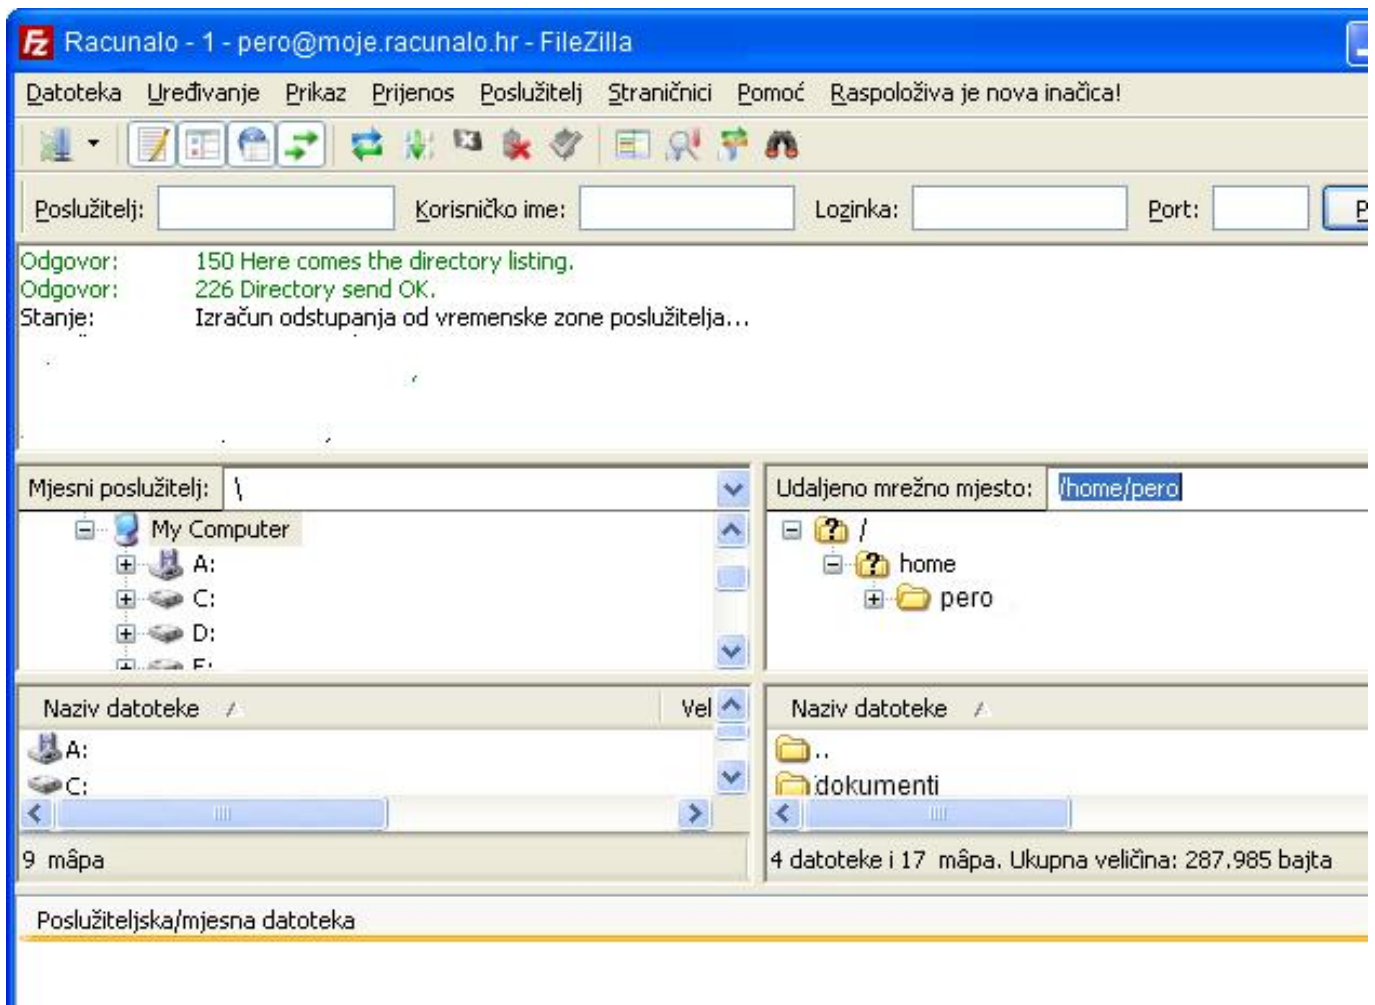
Racunalo - 1 - pero@moje.racunalo.hr - FileZilla

Datoteka Uređivanje Prikaz Prijenos Poslužitelj Straničnici Pomoć Raspoloživa je nova inačica!

Poslužitelj: Korisničko ime: Lozinka: Port: P

Odgovor: 150 Here comes the directory listing.
Odgovor: 226 Directory send OK.
Stanje: Izračun odstupanja od vremenske zone poslužitelja...

Mjesni poslužitelj: \

My Computer
A:
C:
D:
E:

Udaljeno mrežno mjesto: /home/pero

/
home
pero

Naziv datoteke Vel

A:
C:

9 mâpa

Naziv datoteke

..
dokumenti

4 datoteke i 17 mâpa. Ukupna veličina: 287.985 bajta

Poslužiteljska/mjesna datoteka